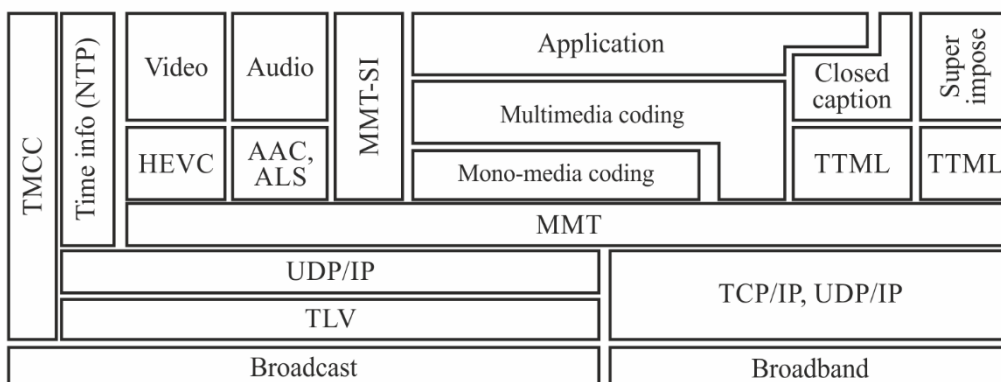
TMCC

Time info (NTP)

Video

Audio

MMT-SI

Application

Closed caption

Super impose

Multimedia coding

HEVC

AAC, ALS

Mono-media coding

TTML

TTML

MMT

UDP/IP

TCP/IP, UDP/IP

TLV

Broadcast

Broadband